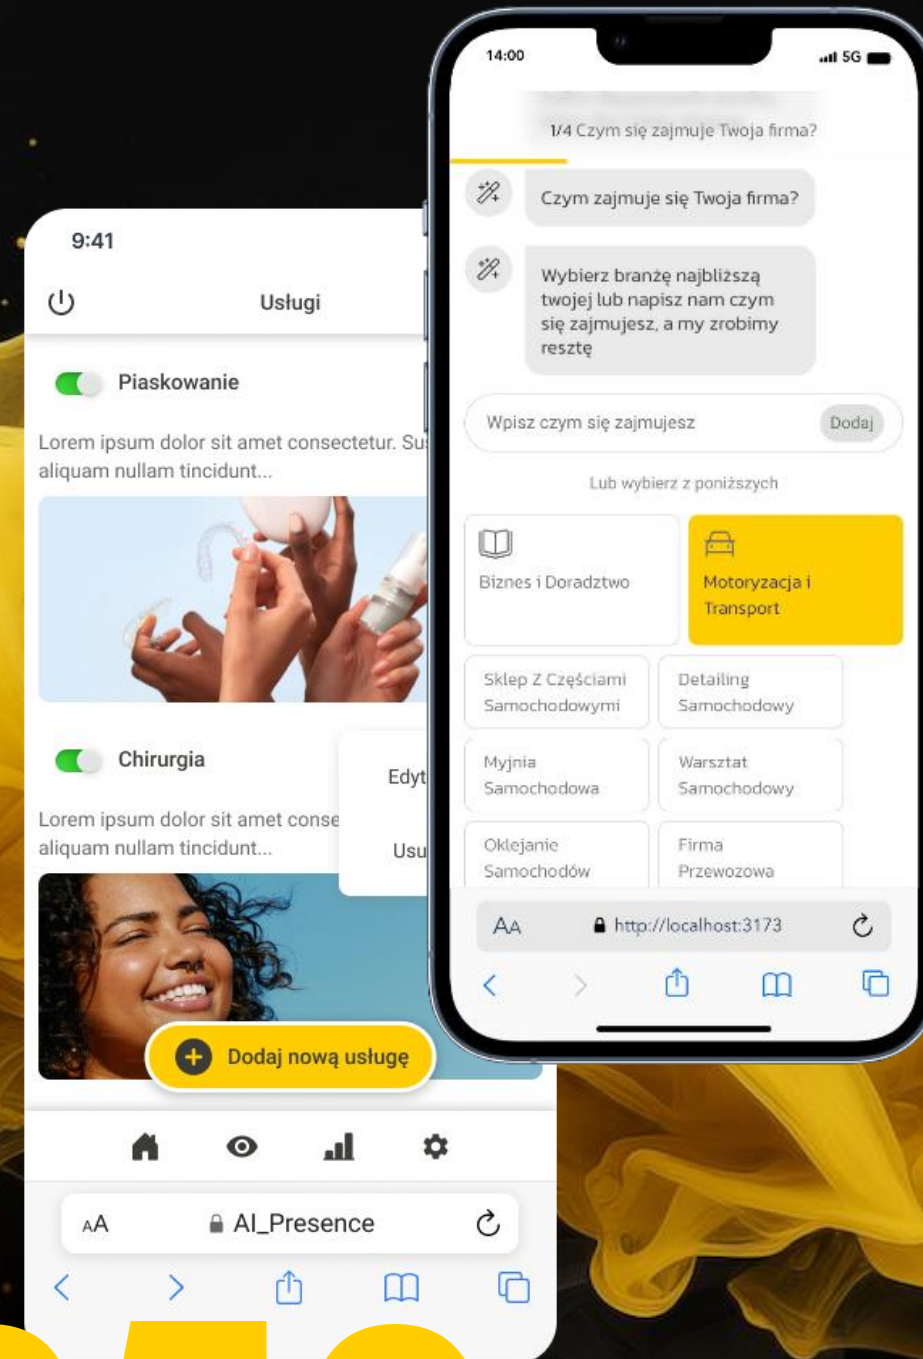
9:41

Usługi

Piaskowanie

Lorem ipsum dolor sit amet consectetur. Su aliquam nullam tincidunt...

Chirurgia

Edyt

Usu

Lorem ipsum dolor sit amet conse aliquam nullam tincidunt...

Dodaj nową usługę

AA AI_Presence

14:00

5G

1/4 Czym się zajmuje Twoja firma?

Czym zajmuje się Twoja firma?

Wybierz branżę najbliższą twojej lub napisz nam czym się zajmujesz, a my zrobimy resztę

Wpisz czym się zajmujesz

Dodaj

Lub wybierz z poniższych

Biznes i Doradztwo

Motoryzacja i Transport

Sklep Z Częściami Samochodowymi

Detailing Samochodowy

Myjnia Samochodowa

Warsztat Samochodowy

Oklejanie Samochodów

Firma Przewozowa

AA http://localhost:3173